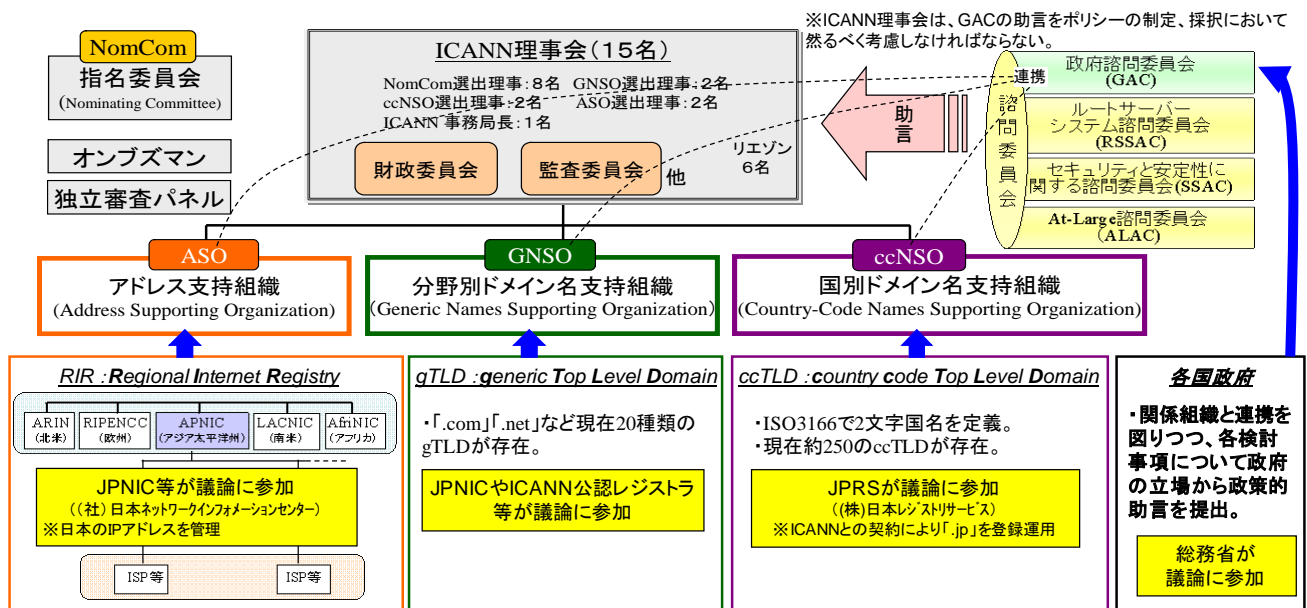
NomCom
指名委員会
(Nominating Committee)

オンブズマン

独立審査パネル

ICANN理事会(15名)
NomCom選出理事:8名 GNSO選出理事:2名
ccNSO選出理事:2名 ASO選出理事:2名
ICANN 事務局長:1名

財政委員会

監査委員会

他

リエゾン
6名

※ICANN理事会は、GACの助言をポリシーの制定、採択において然るべく考慮しなければならない。

助言

連携

諮問委員会

政府諮問委員会
(GAC)

ルートサーバー
システム諮問委員会
(RSSAC)

セキュリティと安定性に関する諮問委員会(SSAC)

At-Large諮問委員会
(ALAC)

ASO
アドレス支持組織
(Address Supporting Organization)

GNSO
分野別ドメイン名支持組織
(Generic Names Supporting Organization)

ccNSO
国別ドメイン名支持組織
(Country-Code Names Supporting Organization)

RIR : Regional Internet Registry

| ARIN (北米) | RIPENCC (欧州) | APNIC (アジア太平洋州) | LACNIC (南米) | AfriNIC (アフリカ) |
|---|---|---|---|---|

JPNIC等が議論に参加
((社)日本ネットワークインフォメーションセンター)
※日本のIPアドレスを管理

ISP等
ISP等

gTLD : generic Top Level Domain

・「.com」「.net」など現在20種類のgTLDが存在。

JPNICやICANN公認レジストラ等が議論に参加

ccTLD : country code Top Level Domain

・ISO3166で2文字国名を定義。
・現在約250のccTLDが存在。

JPRSが議論に参加
((株)日本レジストリサービス)
※ICANNとの契約により「.jp」を登録運用

各国政府

・関係組織と連携を図りつつ、各検討事項について政府の立場から政策的助言を提出。

総務省が
議論に参加